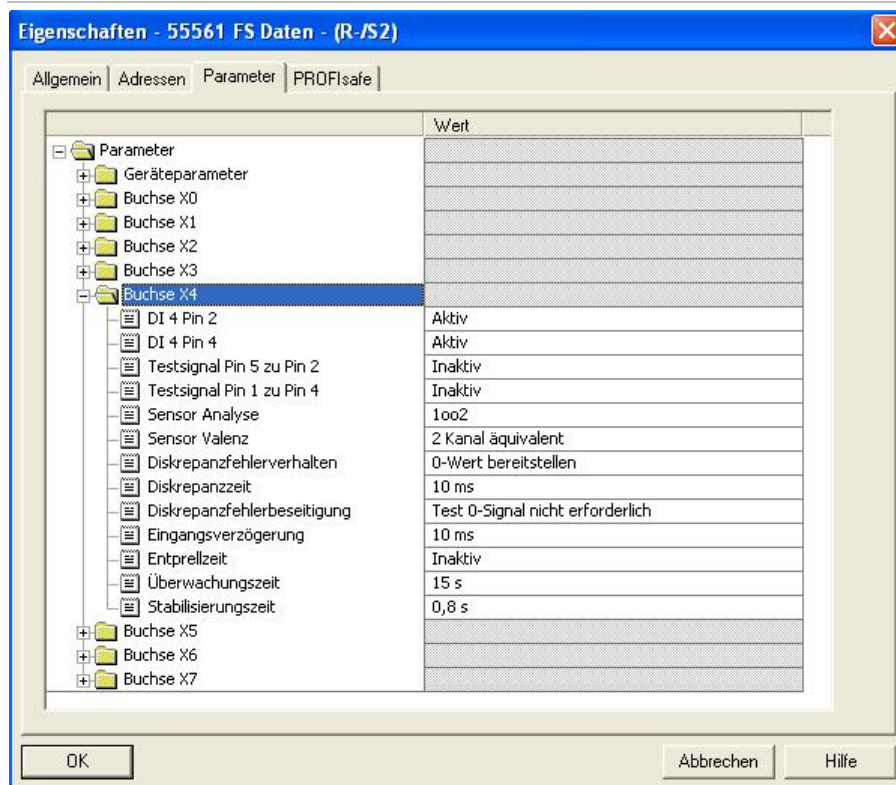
Eigenschaften - 55561 FS Daten - (R-/S2)

Allgemein | Adressen | Parameter | PROFIsafe

| | Wert |
|---|---|
| Parameter | |
| Geräteparameter | |
| Buchse X0 | |
| Buchse X1 | |
| Buchse X2 | |
| Buchse X3 | |
| Buchse X4 | |
| DI 4 Pin 2 | Aktiv |
| DI 4 Pin 4 | Aktiv |
| Testsignal Pin 5 zu Pin 2 | Inaktiv |
| Testsignal Pin 1 zu Pin 4 | Inaktiv |
| Sensor Analyse | 1oo2 |
| Sensor Valenz | 2 Kanal äquivalent |
| Diskrepanzfehlerverhalten | 0-Wert bereitstellen |
| Diskrepanzzeit | 10 ms |
| Diskrepanzfehlerbeseitigung | Test 0-Signal nicht erforderlich |
| Eingangsverzögerung | 10 ms |
| Entprellzeit | Inaktiv |
| Überwachungszeit | 15 s |
| Stabilisierungszeit | 0,8 s |
| Buchse X5 | |
| Buchse X6 | |
| Buchse X7 | |

OK

Abbrechen

Hilfe